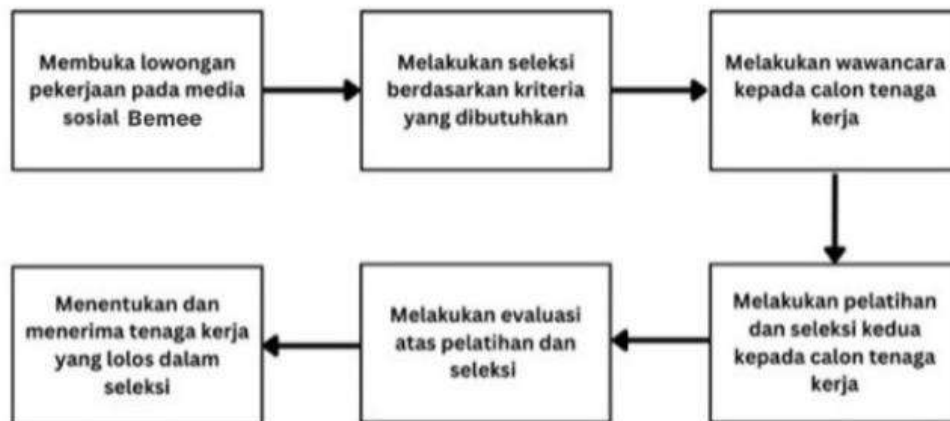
Membuka lowongan pekerjaan pada media sosial Bemee

Melakukan seleksi berdasarkan kriteria yang dibutuhkan

Melakukan wawancara kepada calon tenaga kerja

Melakukan pelatihan dan seleksi kedua kepada calon tenaga kerja

Melakukan evaluasi atas pelatihan dan seleksi

Menentukan dan menerima tenaga kerja yang lolos dalam seleksi